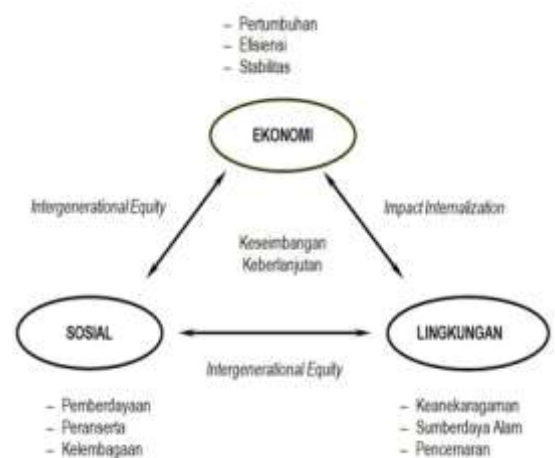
- Pertumbuhan
- Efisiensi
- Stabilitas

EKONOMI

Intergenerational Equity

Impact Internalization

Keseimbangan
Keberlanjutan

SOSIAL

LINGKUNGAN

Intergenerational Equity

- Pemberdayaan
- Peranserta
- Kelembagaan

- Keanekaragaman
- Sumberdaya Alam
- Pencemaran